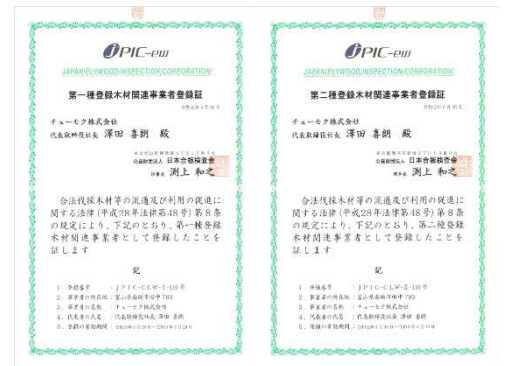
JPIC-ew
JAPAN PLYWOOD INSPECTION CORPORATION

第一種登録木材関連事業者登録証

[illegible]

チューモク株式会社
代表取締役社長 澤田 喜朗 殿

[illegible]
公益財団法人 日本合板検査会
理事長 渕上 和之

合法伐採木材等の流通及び利用の促進に関する法律（平成28年法律第48号）第８条の規定により、下記のとおり、第一種登録木材関連事業者として登録したことを証します

記

1. 登録番号 JPIC-CLW-I-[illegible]
2. 事業者の所在地 富山県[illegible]
3. 事業者の名称 チューモク株式会社
4. 代表者の氏名 代表取締役社長 澤田 喜朗
5. 登録の有効期間 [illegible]

JPIC-ew
JAPAN PLYWOOD INSPECTION CORPORATION

第二種登録木材関連事業者登録証

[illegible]

チューモク株式会社
代表取締役社長 澤田 喜朗 殿

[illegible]
公益財団法人 日本合板検査会
理事長 渕上 和之

合法伐採木材等の流通及び利用の促進に関する法律（平成28年法律第48号）第８条の規定により、下記のとおり、第二種登録木材関連事業者として登録したことを証します

記

1. 登録番号 JPIC-CLW-II-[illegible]
2. 事業者の所在地 富山県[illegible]
3. 事業者の名称 チューモク株式会社
4. 代表者の氏名 代表取締役社長 澤田 喜朗
5. 登録の有効期間 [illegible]